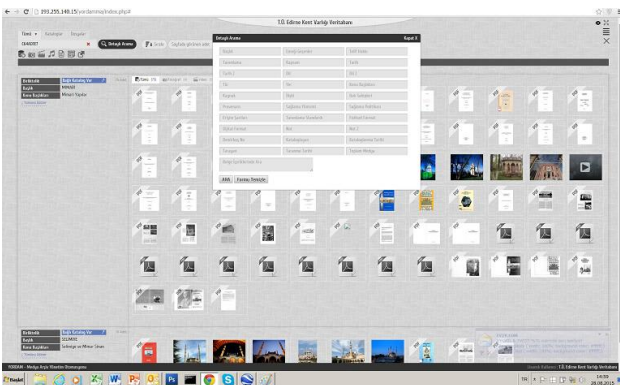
193.255.140.15/yordamma/index.php#

T.Ü. Edirne Kent Varlığı Veritabanı

Detaylı Arama

Kapat X

Başlık
Genişletilmiş Arama
Tarih
Yazar

ARA
Formu Temizle

Bulduklarınız
Başlık
MİMARİ
Konu Başlıkları
Mimari Yapılar

Bulduklarınız
Başlık
SELİMİYE
Konu Başlıkları
Selimiye ve Mimar Sinan

T.Ü. Edirne Kent Varlığı Veritabanı

TR
14:08
28.08.2015